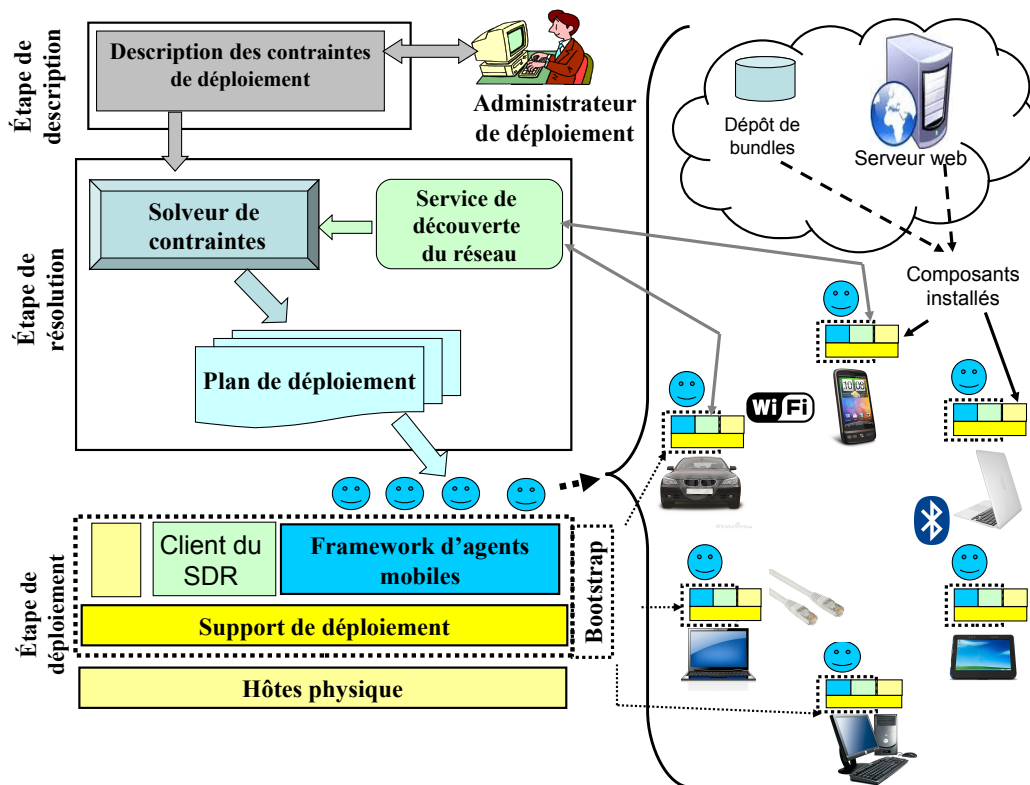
Étape de description

Description des contraintes de déploiement

Administrateur de déploiement

Étape de résolution

Solveur de contraintes

Service de découverte du réseau

Plan de déploiement

Étape de déploiement

Client du SDR

Framework d'agents mobiles

Bootstrap

Support de déploiement

Hôtes physique

Dépôt de bundles

Serveur web

Composants installés

WiFi